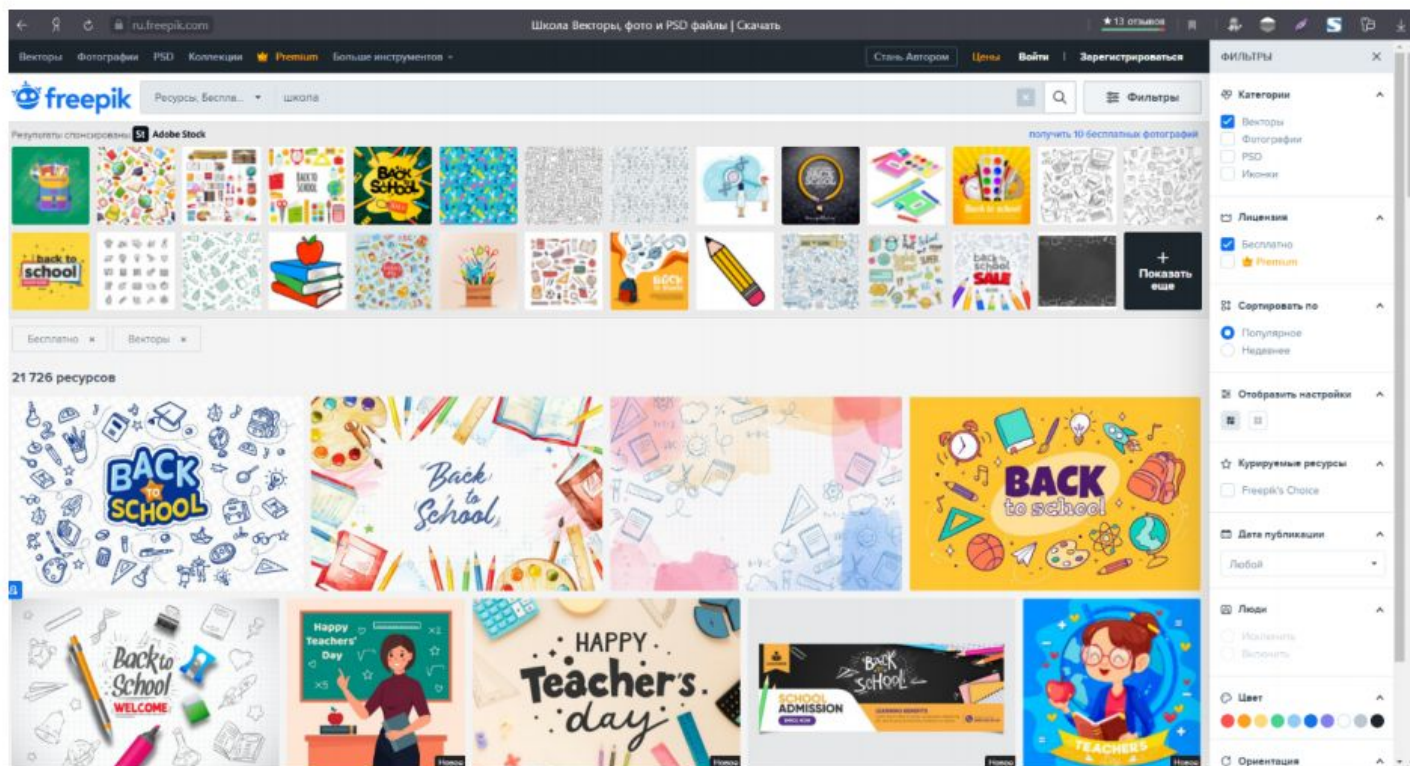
ru.freepik.com

Школа Векторы, фото и PSD файлы | Скачать

★ 13 отзывов

Векторы Фотографии PSD Коллекции Premium Больше инструментов

Стань Автором Цены Войти Зарегистрироваться

ФИЛЬТРЫ

freepik

Ресурсы, Беспла... школа

Фильтры

Результаты спонсированы St Adobe Stock

получить 10 бесплатных фотографий

BACK TO SCHOOL

back to school

Back to school

back to school SALE

+ Показать еще

Бесплатно × Векторы ×

21 726 ресурсов

BACK TO SCHOOL

Back to School

BACK to school

Back to School WELCOME

Happy Teachers' Day

HAPPY Teacher's day

BACK to SCHOOL

SCHOOL ADMISSION

TEACHERS

Новое

Новое

Новое

Категории
Векторы
Фотографии
PSD
Иконки

Лицензия
Бесплатно
Premium

Сортировать по
Популярное
Недавнее

Отобразить настройки

Курируемые ресурсы
Freepik's Choice

Дата публикации
Любой

Люди
Исключить
Включить

Цвет

Ориентация